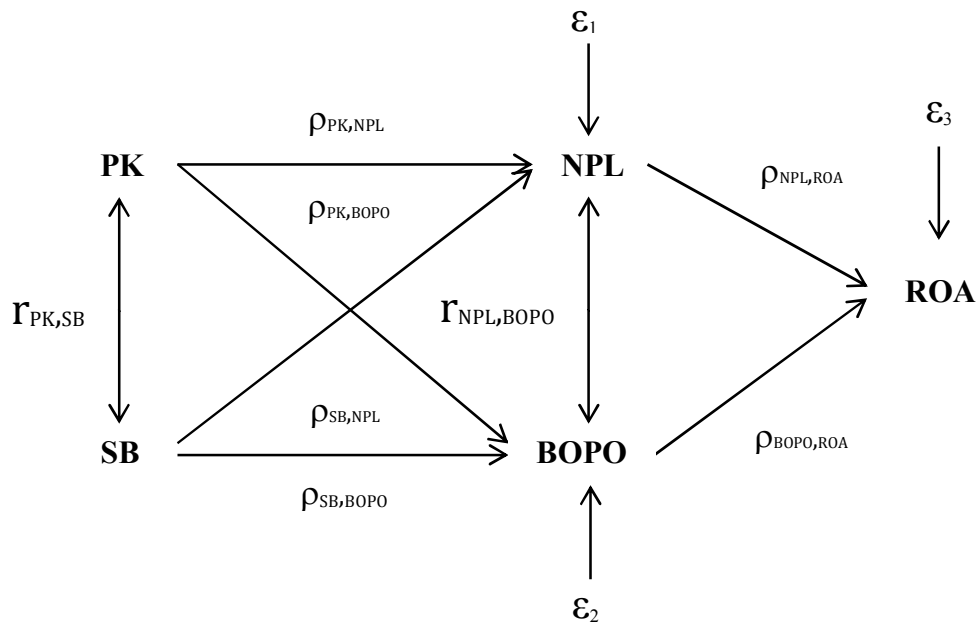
$\varepsilon_1$

$\rho_{PK,NPL}$

$\varepsilon_3$

PK

NPL

$\rho_{NPL,ROA}$

$\rho_{PK,BOPO}$

$r_{PK,SB}$

$r_{NPL,BOPO}$

ROA

$\rho_{SB,NPL}$

SB

BOPO

$\rho_{BOPO,ROA}$

$\rho_{SB,BOPO}$

$\varepsilon_2$